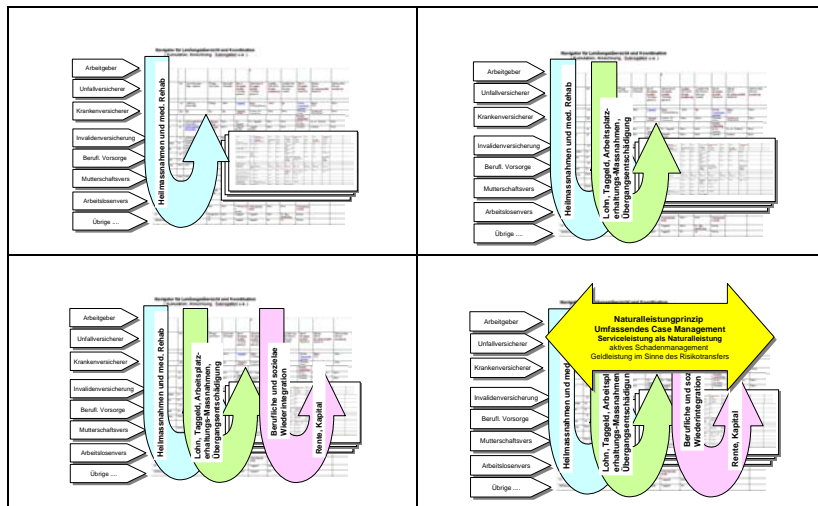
Arbeitgeber
Unfallversicherer
Krankenversicherer
Invalidenversicherung
Berufl. Vorsorge
Mutterschaftsvers
Arbeitslosenvers
Übrige ....

Navigator für Leistungsübersicht und Koordination

Heilmassnahmen und med. Rehab

Arbeitgeber
Unfallversicherer
Krankenversicherer
Invalidenversicherung
Berufl. Vorsorge
Mutterschaftsvers
Arbeitslosenvers
Übrige ....

Navigator für Leistungsübersicht und Koordination

Heilmassnahmen und med. Rehab

Lohn, Taggeld, Arbeitsplatzerhaltungs-Massnahmen, Übergangsentschädigung

Arbeitgeber
Unfallversicherer
Krankenversicherer
Invalidenversicherung
Berufl. Vorsorge
Mutterschaftsvers
Arbeitslosenvers
Übrige ....

Navigator für Leistungsübersicht und Koordination

Heilmassnahmen und med. Rehab

Lohn, Taggeld, Arbeitsplatzerhaltungs-Massnahmen, Übergangsentschädigung

Berufliche und soziale Wiederintegration

Rente, Kapital

Arbeitgeber
Unfallversicherer
Krankenversicherer
Invalidenversicherung
Berufl. Vorsorge
Mutterschaftsvers
Arbeitslosenvers
Übrige ....

Naturalleistungsprinzip
Umfassendes Case Management
Serviceleistung als Naturalleistung
aktives Schadenmanagement
Geldleistung im Sinne des Risikotransfers

Heilmassnahmen und med

Lohn, Taggeld, Arbeitspl erhaltungs-Massnahm Übergangsentschädigun

Berufliche und soz Wiederintegration

Rente, Kapital